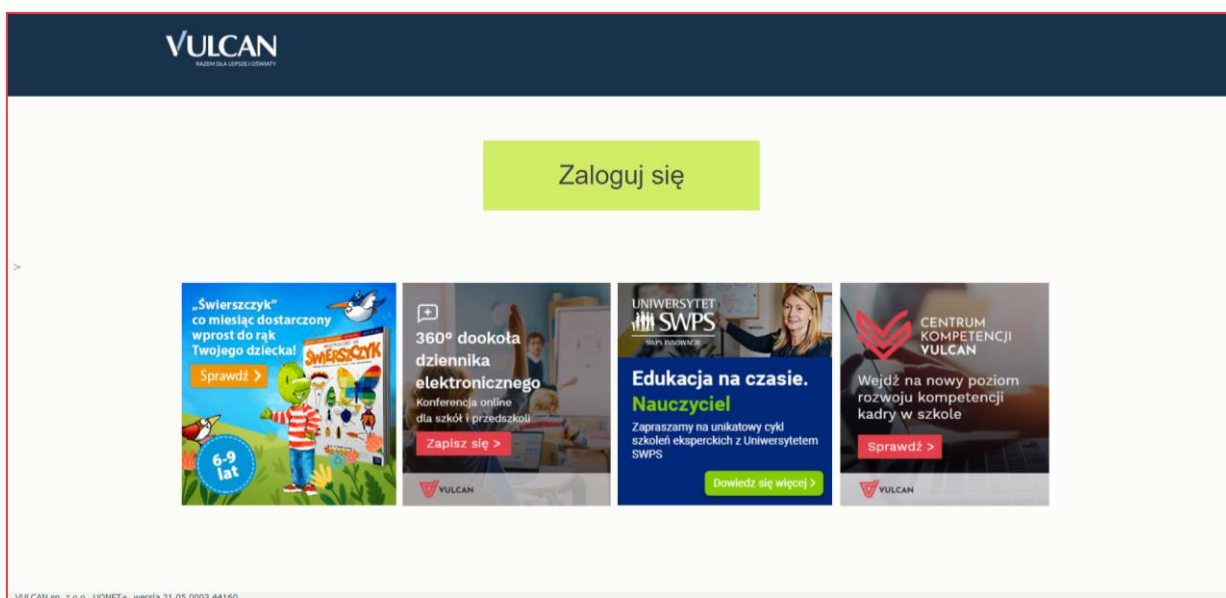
VULCAN
RAZEM DLA LEPSZEJ OŚWIATY

Zaloguj się

>

„Świerszczyk" co miesiąc dostarczony wprost do rąk Twojego dziecka!
Sprawdź >
ŚWIERSZCZYK
6-9 lat

360° dookoła dziennika elektronicznego
Konferencja online dla szkół i przedszkoli
Zapisz się >
VULCAN

UNIWERSYTET SWPS
SWPS INNOWACJE
Edukacja na czasie.
Nauczyciel
Zapraszamy na unikatowy cykl szkoleń eksperckich z Uniwersytetem SWPS
Dowiedz się więcej >

CENTRUM KOMPETENCJI VULCAN
Wejdź na nowy poziom rozwoju kompetencji kadry w szkole
Sprawdź >
VULCAN

VULCAN sp. z o.o. UONET+, wersja 21.05.0002.44160